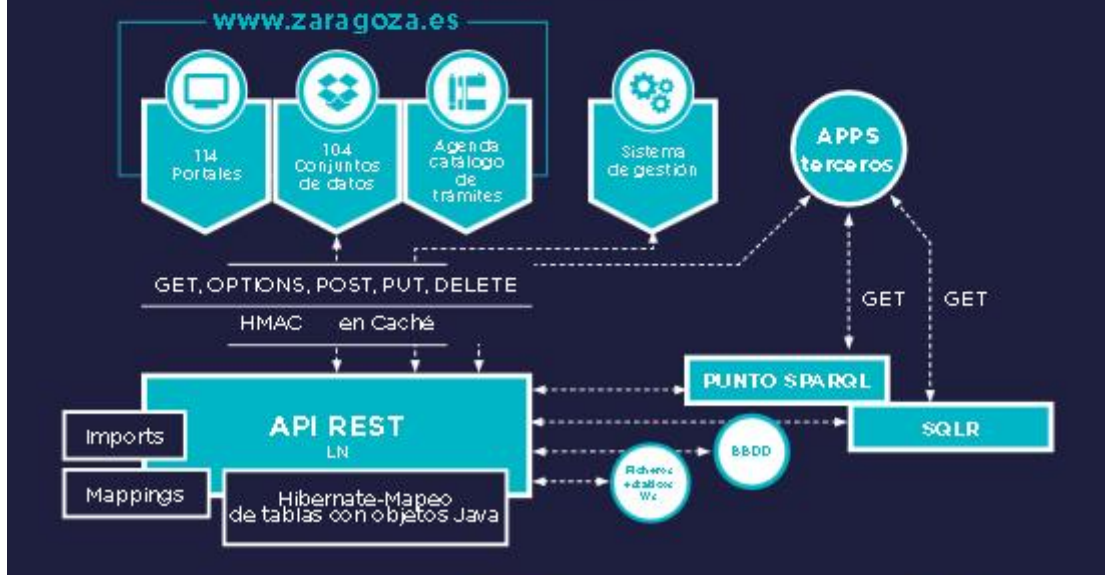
www.zaragoza.es

114 Portales

104 Conjuntos de datos

Agenda catálogo de trámites

Sistema de gestión

APPS terceros

GET, OPTIONS, POST, PUT, DELETE

HMAC en Caché

GET GET

PUNTO SPARQL

API REST
LN

SQLR

Imports

BBDD

Mappings

Ficheros estáticos Ws

Hibernate-Mapeo de tablas con objetos Java